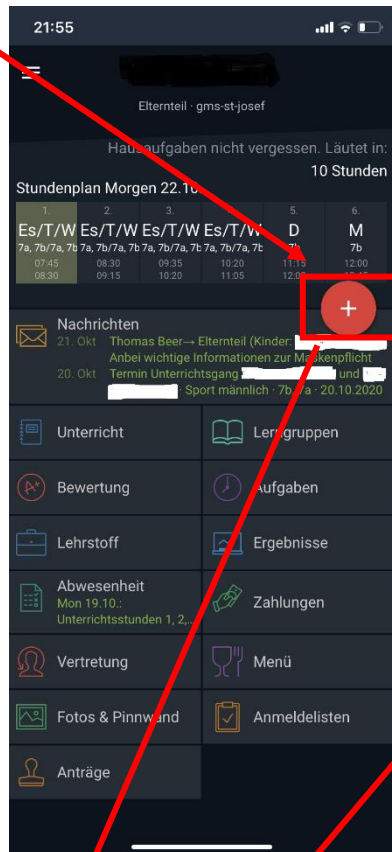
21:55

Elternteil · gms-st-josef

Hausaufgaben nicht vergessen. Läutet in: 10 Stunden

Stundenplan Morgen 22.10

| 1. | 2. | 3. | 4. | 5. | 6. |
|---|---|---|---|---|---|
| Es/T/W | Es/T/W | Es/T/W | Es/T/W | D | M |
| 7a, 7b/7a, 7b | 7a, 7b/7a, 7b | 7a, 7b/7a, 7b | 7a, 7b/7a, 7b | 7b | 7b |
| 07:45 08:30 | 08:30 09:15 | 09:35 10:20 | 10:20 11:05 | 11:15 12:00 | 12:00 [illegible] |

+

Nachrichten
21. Okt Thomas Beer→ Elternteil (Kinder: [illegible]
Anbei wichtige Informationen zur Maskenpflicht
20. Okt Termin Unterrichtsgang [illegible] und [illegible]
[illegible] Sport männlich · 7b, 7a · 20.10.2020

Unterricht
Lerngruppen
Bewertung
Aufgaben
Lehrstoff
Ergebnisse
Abwesenheit
Mon 19.10.:
Unterrichtsstunden 1, 2,...
Zahlungen
Vertretung
Menü
Fotos & Pinnwand
Anmeldelisten
Anträge